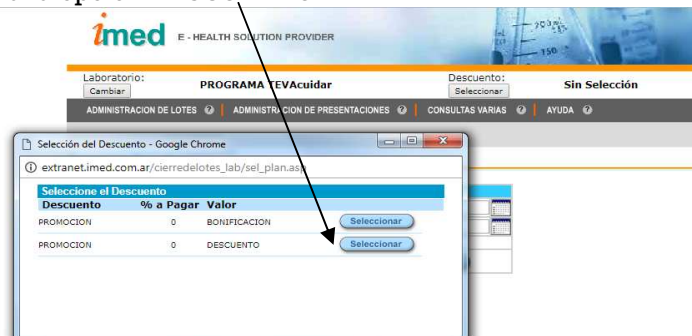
imed E - HEALTH SOLUTION PROVIDER

Laboratorio:
Cambiar
PROGRAMA TEVAcuidar
Descuento:
Seleccionar
Sin Selección

ADMINISTRACION DE LOTES | ADMINISTRACION DE PRESENTACIONES | CONSULTAS VARIAS | AYUDA

Selección del Descuento - Google Chrome

extranet.imed.com.ar/cierredelotes_lab/sel_plan.asp

Seleccione el Descuento

| Descuento | % a Pagar | Valor | |
|---|---|---|---|
| PROMOCION | 0 | BONIFICACION | Seleccionar |
| PROMOCION | 0 | DESCUENTO | Seleccionar |